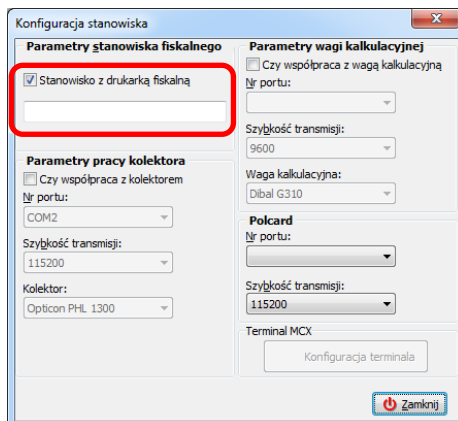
Konfiguracja stanowiska

Parametry stanowiska fiskalnego

Stanowisko z drukarką fiskalną

Parametry pracy kolektora

Czy współpraca z kolektorem

Nr portu:

COM2

Szybkość transmisji:

115200

Kolektor:

Opticon PHL 1300

Parametry wagi kalkulacyjnej

Czy współpraca z wagą kalkulacyjną

Nr portu:

Szybkość transmisji:

9600

Waga kalkulacyjna:

Dibal G310

Polcard

Nr portu:

Szybkość transmisji:

115200

Terminal MCX

Konfiguracja terminala

Zamknij